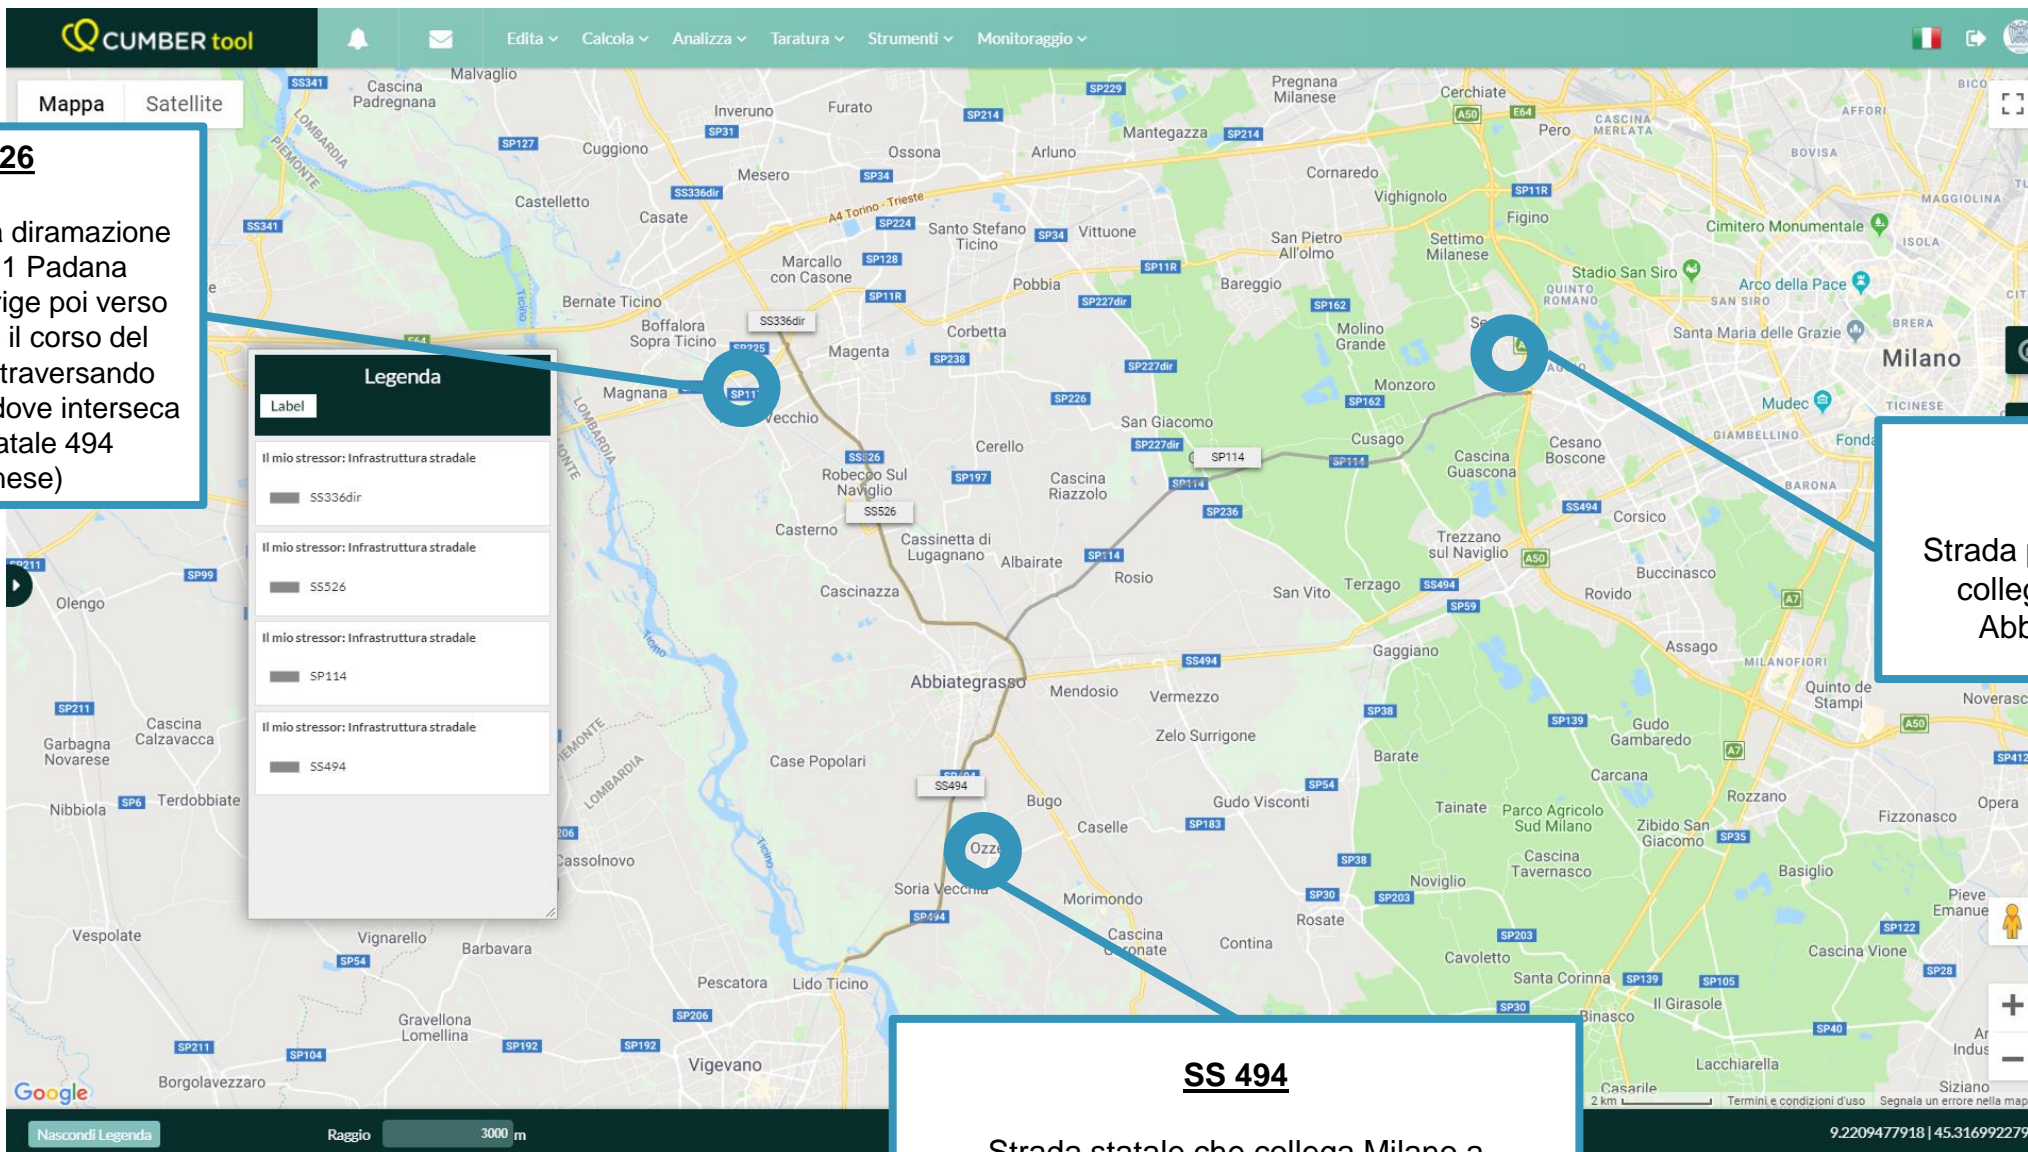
CUMBER tool

Edita Calcola Analizza Taratura Strumenti Monitoraggio

Mappa Satellite

26

diramazione
1 Padana
ige poi verso
il corso del
traversando
dove interseca
atale 494
ese)

Legenda
Label

Il mio stressor: Infrastruttura stradale
SS336dir

Il mio stressor: Infrastruttura stradale
SS526

Il mio stressor: Infrastruttura stradale
SP114

Il mio stressor: Infrastruttura stradale
SS494

Strada
colleg
Abb

SS 494

Strada statale che collega Milano a

Malvaglio Cascina Padregnana Inveruno Furato Cuggiono Mesero Ossona Arluno Castelletto Casate Marcallo con Casone Santo Stefano Ticino Vittuone Bernate Ticino Boffalora Sopra Ticino Magenta Corbetta Magnana Robecco Sul Naviglio Cerello Cascina Riazzolo Casterno Cassinetta di Lugagnano Albairate Cascinazza Abbiategrasso Mendosio Vermezzo Zelo Surrigone Case Popolari Bugo Caselle Gudo Visconti Ozzero Soria Vecchia Morimondo Cascina Coronate Contina Vignarello Barbavara Vespolate Pescatora Lido Ticino Gravellona Lomellina Vigevano Borgolavezzaro Olengo Garbagna Novarese Cascina Calzavacca Nibbiola Terdobbiate Cassolnovo Pregnana Milanese Mantegazza Cornaredo Vighignolo Cerchiate Pero Figino Settimo Milanese San Pietro All'olmo Bareggio Pobbia Molino Grande Monzoro San Giacomo Cusago Cascina Guascona Cesano Boscone Corsico Trezzano sul Naviglio Buccinasco Rovido Rosio San Vito Terzago Gaggiano Assago Quinto de Stampi Barate Gudo Gambaredo Carcana Rozzano Tainate Parco Agricolo Sud Milano Zibido San Giacomo Cascina Tavernasco Noviglio Rosate Basiglio Cavoletto Santa Corinna Il Girasole Binasco Lacchiarella Casarile Milano Stadio San Siro Arco della Pace Santa Maria delle Grazie Mudec Cimitero Monumentale Noverasco Opera Fizzonasco Pieve Emanuele Cascina Vione Siziano

Nascondi Legenda Raggio 3000 m
9.2209477918 | 45.316992279
Termini e condizioni d'uso Segnala un errore nella mappa
2 km